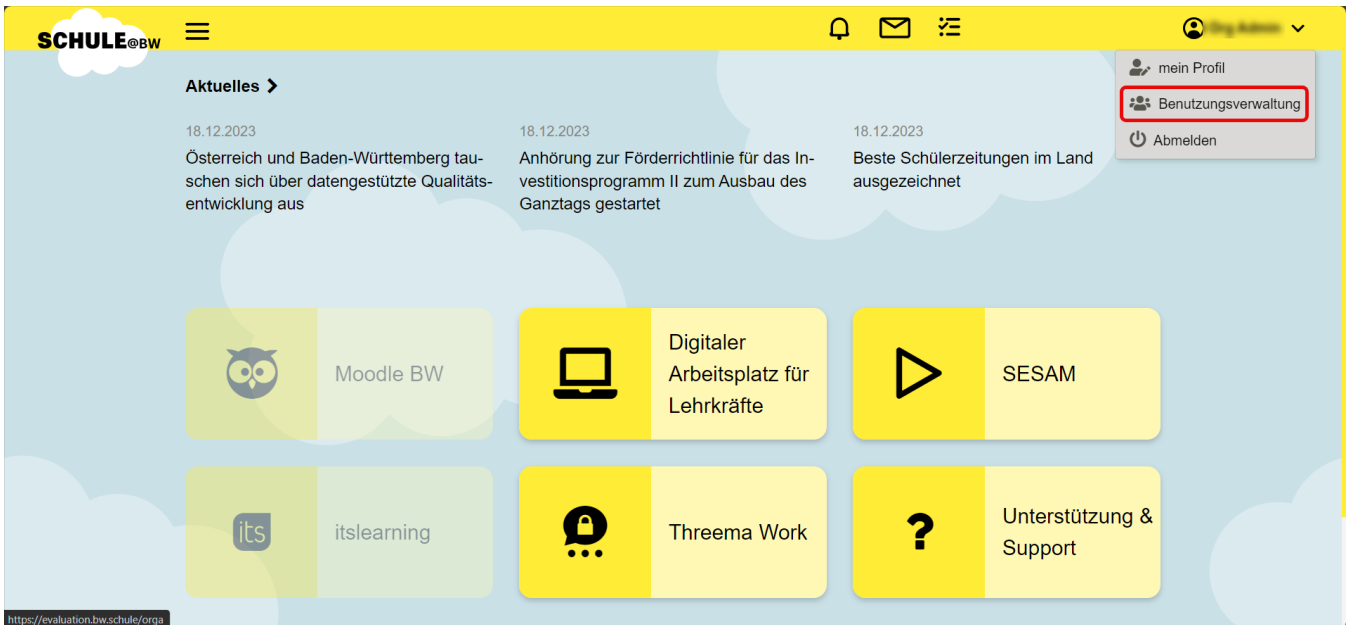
SCHULE@BW

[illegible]

mein Profil
Benutzungsverwaltung
Abmelden

Aktuelles

18.12.2023
Österreich und Baden-Württemberg tauschen sich über datengestützte Qualitätsentwicklung aus

18.12.2023
Anhörung zur Förderrichtlinie für das Investitionsprogramm II zum Ausbau des Ganztags gestartet

18.12.2023
Beste Schülerzeitungen im Land ausgezeichnet

Moodle BW

Digitaler Arbeitsplatz für Lehrkräfte

SESAM

its
itslearning

Threema Work

Unterstützung & Support

https://evaluation.bw.schule/orga